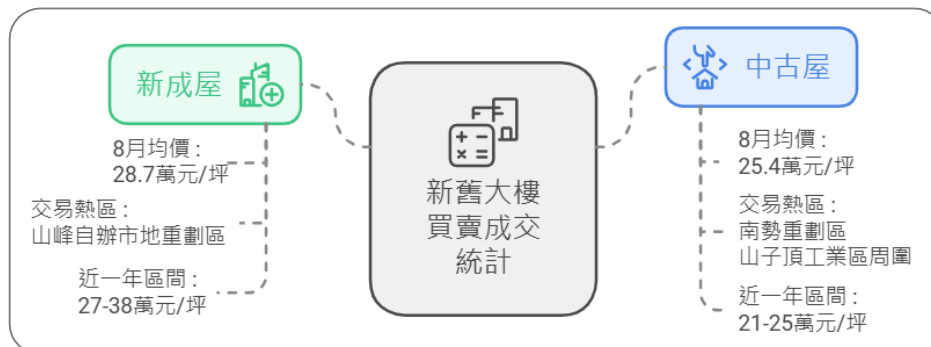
新成屋

8月均價：
28.7萬元/坪

交易熱區：
山峰自辦市地重劃區

近一年區間：
27-38萬元/坪

新舊大樓買賣成交統計

中古屋

8月均價：
25.4萬元/坪

交易熱區：
南勢重劃區
山子頂工業區周圍

近一年區間：
21-25萬元/坪